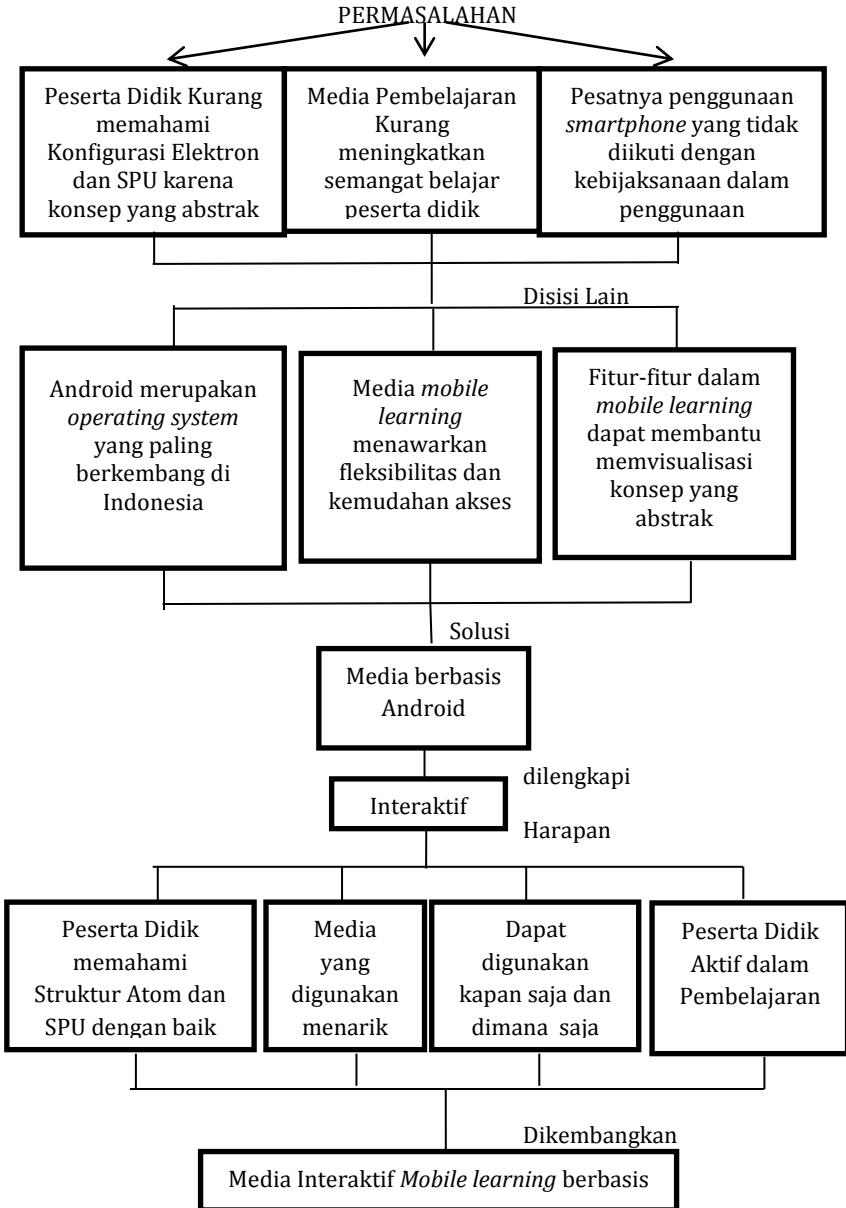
PERMASALAHAN

Peserta Didik Kurang memahami Konfigurasi Elektron dan SPU karena konsep yang abstrak

Media Pembelajaran Kurang meningkatkan semangat belajar peserta didik

Pesatnya penggunaan *smartphone* yang tidak diikuti dengan kebijaksanaan dalam penggunaan

Disisi Lain

Android merupakan *operating system* yang paling berkembang di Indonesia

Media *mobile learning* menawarkan fleksibilitas dan kemudahan akses

Fitur-fitur dalam *mobile learning* dapat membantu memvisualisasi konsep yang abstrak

Solusi

Media berbasis Android

dilengkapi

Interaktif

Harapan

Peserta Didik memahami Struktur Atom dan SPU dengan baik

Media yang digunakan menarik

Dapat digunakan kapan saja dan dimana saja

Peserta Didik Aktif dalam Pembelajaran

Dikembangkan

Media Interaktif *Mobile learning* berbasis